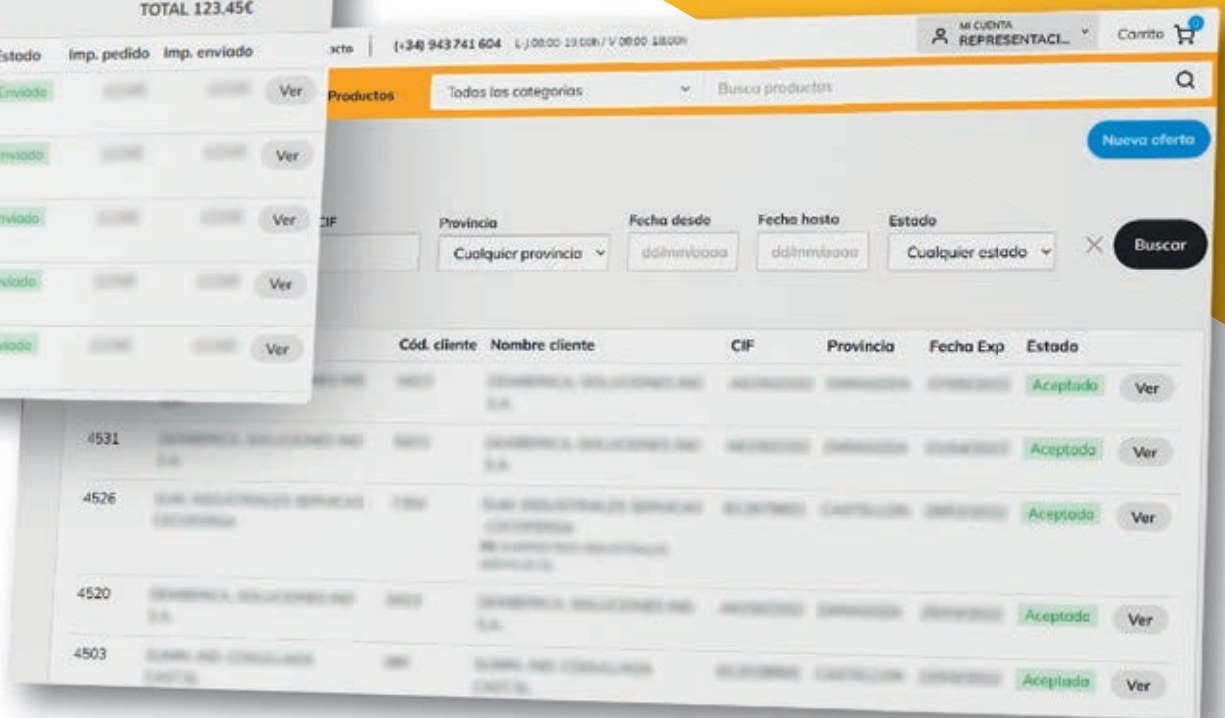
TOTAL 123,45€

| Estado | Imp. pedido | Imp. enviado | |
|---|---|---|---|
| Enviado | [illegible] | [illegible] | Ver |
| Enviado | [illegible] | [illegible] | Ver |
| Enviado | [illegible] | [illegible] | Ver |
| Enviado | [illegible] | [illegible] | Ver |
| Enviado | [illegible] | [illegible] | Ver |

...cto | (+34) 943 741 604 L-J 08:00-19:00h / V 08:00-18:00h

MI CUENTA REPRESENTACI... Carrito 0

Productos Todas las categorías Busca productos

Nueva oferta

CIF Provincia Cualquier provincia Fecha desde dd/mm/aaaa Fecha hasta dd/mm/aaaa Estado Cualquier estado Buscar

| | | Cód. cliente | Nombre cliente | CIF | Provincia | Fecha Exp | Estado | |
|---|---|---|---|---|---|---|---|---|
| | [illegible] | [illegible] | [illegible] | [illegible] | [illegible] | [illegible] | Aceptado | Ver |
| 4531 | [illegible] | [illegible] | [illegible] | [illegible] | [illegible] | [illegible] | Aceptado | Ver |
| 4526 | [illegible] | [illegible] | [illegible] | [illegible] | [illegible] | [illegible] | Aceptado | Ver |
| 4520 | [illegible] | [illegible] | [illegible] | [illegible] | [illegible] | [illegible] | Aceptado | Ver |
| 4503 | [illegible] | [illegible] | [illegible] | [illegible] | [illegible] | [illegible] | Aceptado | Ver |